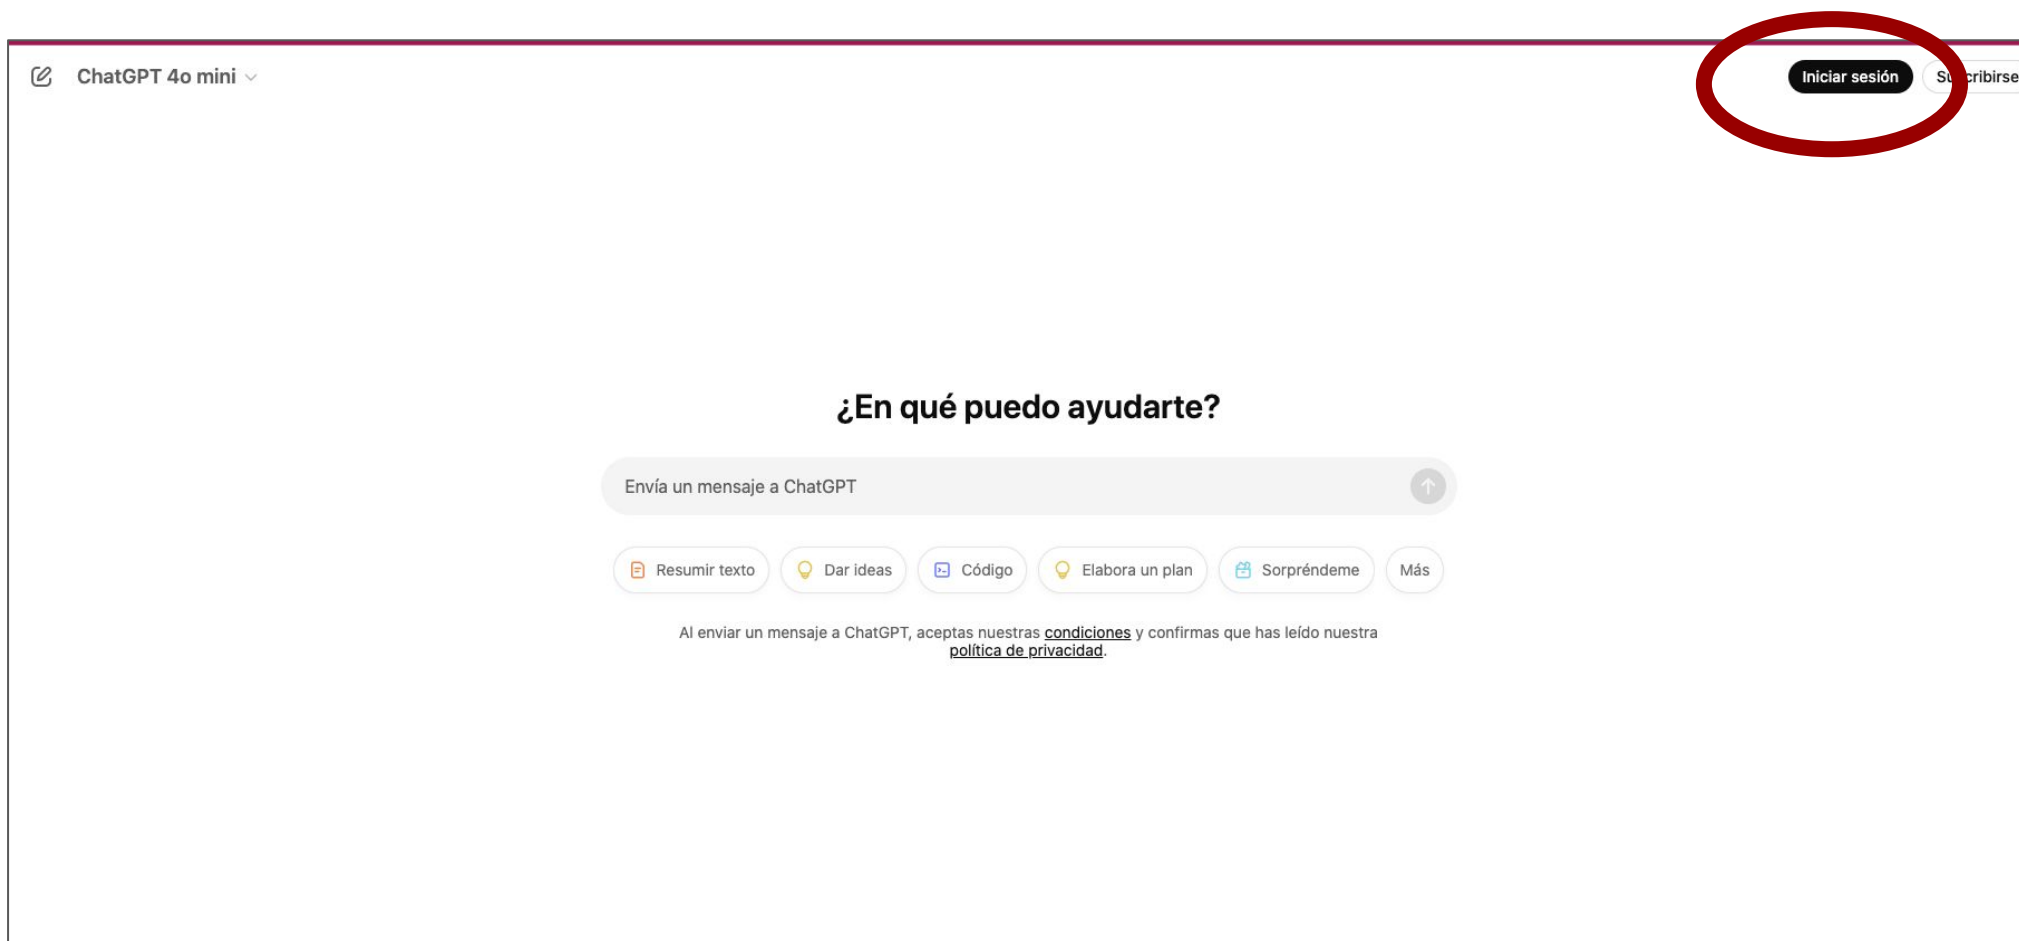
ChatGPT 4o mini

Iniciar sesión

Su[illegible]cribirse

¿En qué puedo ayudarte?

Envía un mensaje a ChatGPT

Resumir texto

Dar ideas

Código

Elabora un plan

Sorpréndeme

Más

Al enviar un mensaje a ChatGPT, aceptas nuestras condiciones y confirmas que has leído nuestra política de privacidad.